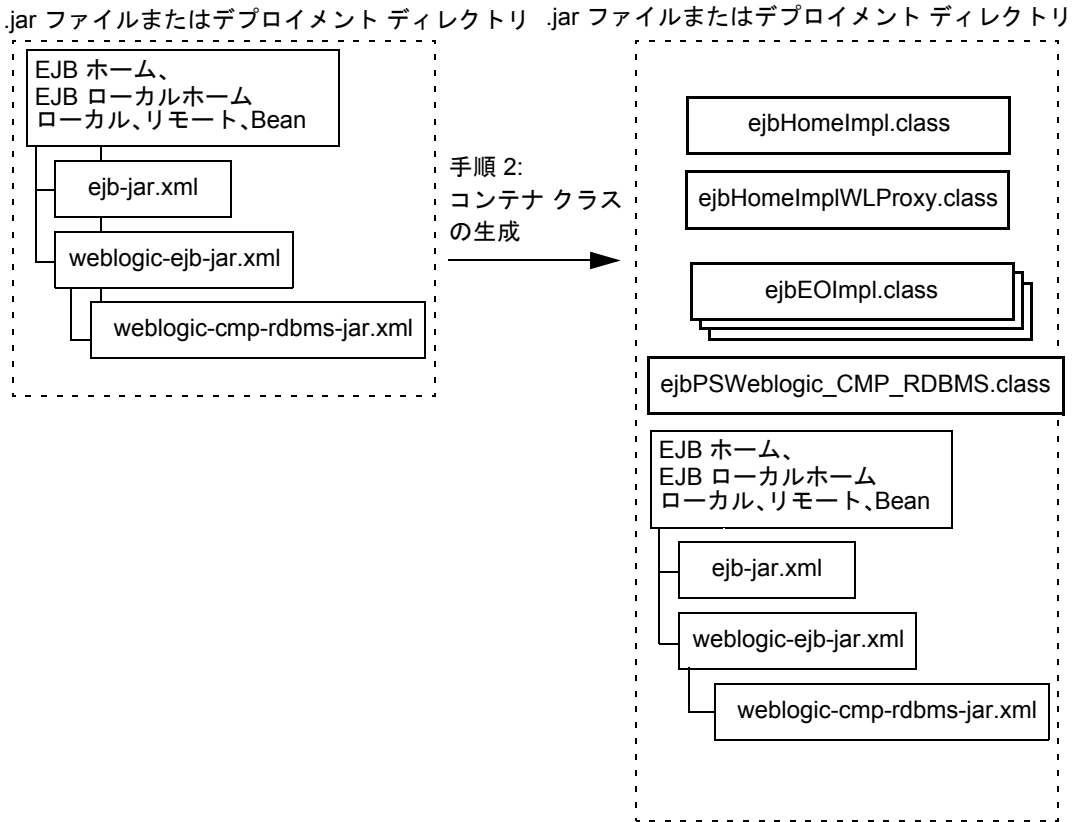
.jar ファイルまたはデプロイメント ディレクトリ

EJB ホーム、
EJB ローカルホーム
ローカル、リモート、Bean

ejb-jar.xml

weblogic-ejb-jar.xml

weblogic-cmp-rdbms-jar.xml

手順 2:
コンテナ クラス
の生成

.jar ファイルまたはデプロイメント ディレクトリ

ejbHomeImpl.class

ejbHomeImplWLProxy.class

ejbEOImpl.class

ejbPSWeblogic_CMP_RDBMS.class

EJB ホーム、
EJB ローカルホーム
ローカル、リモート、Bean

ejb-jar.xml

weblogic-ejb-jar.xml

weblogic-cmp-rdbms-jar.xml